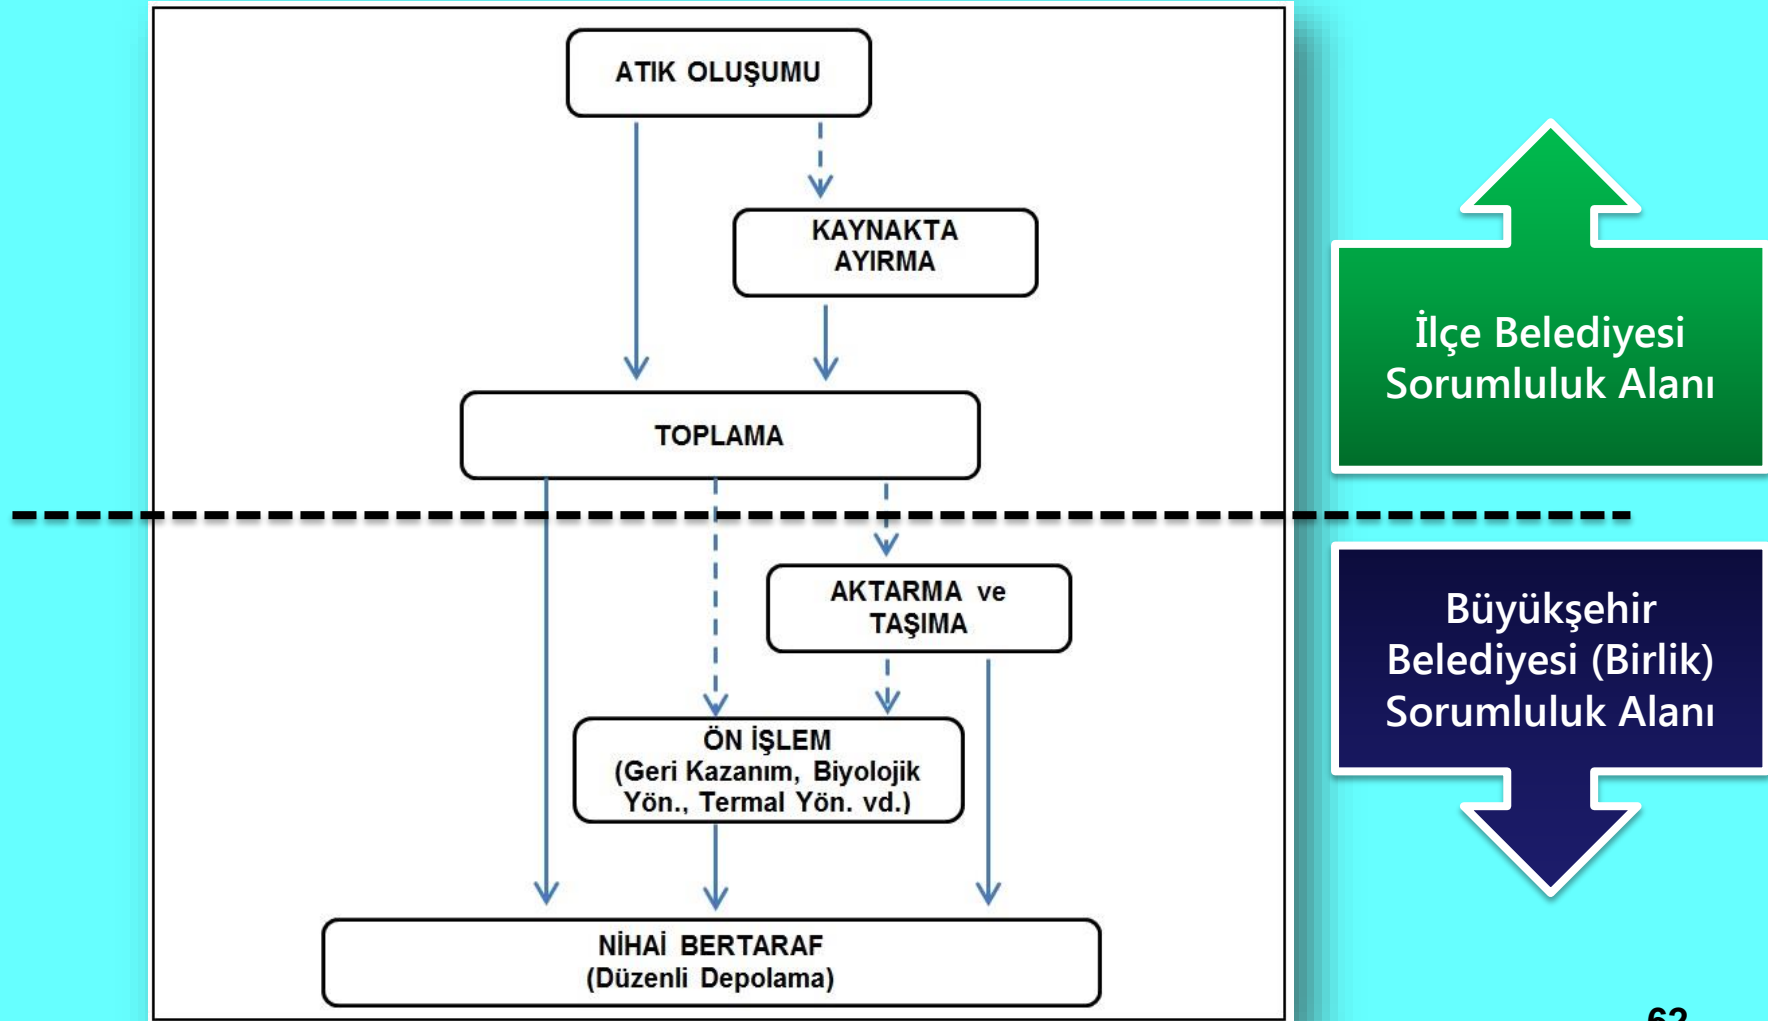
ATIK OLUŞUMU

KAYNAKTA AYIRMA

TOPLAMA

AKTARMA ve TAŞIMA

ÖN İŞLEM (Geri Kazanım, Biyolojik Yön., Termal Yön. vd.)

NİHAİ BERTARAF (Düzenli Depolama)

İlçe Belediyesi Sorumluluk Alanı

Büyükşehir Belediyesi (Birlik) Sorumluluk Alanı

62